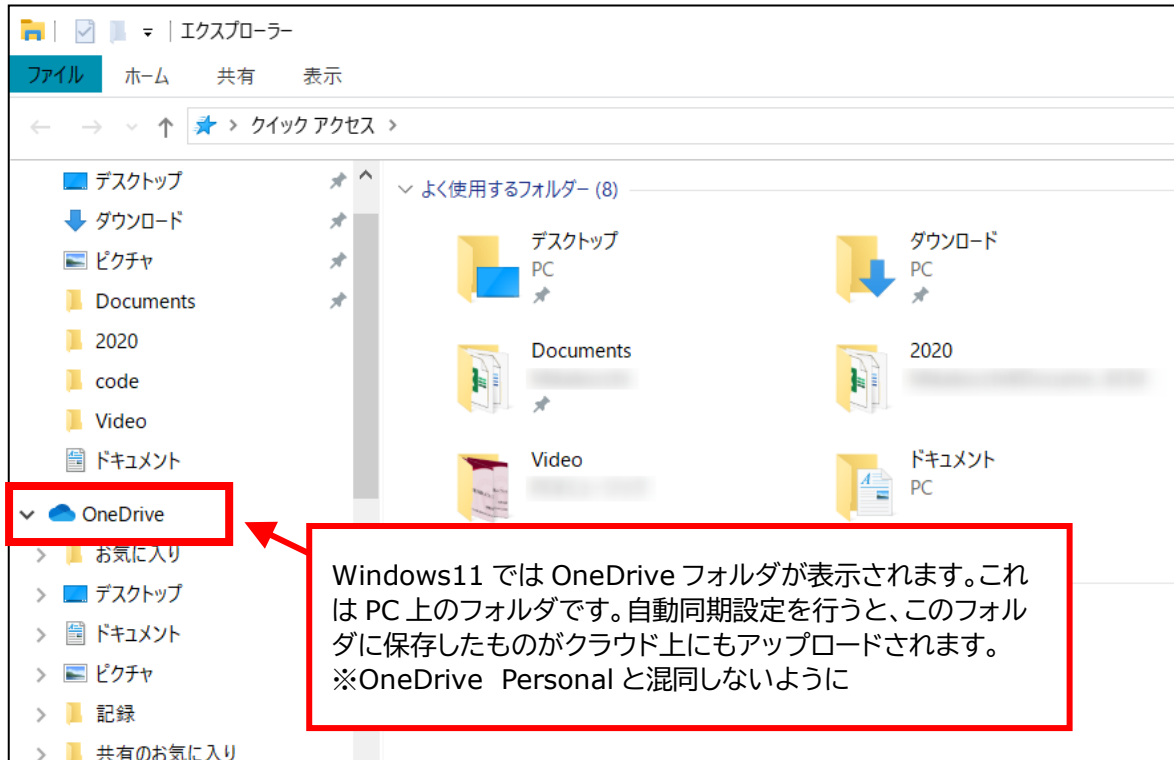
エクスプローラー

ファイル ホーム 共有 表示

クイック アクセス

デスクトップ
ダウンロード
ピクチャ
Documents
2020
code
Video
ドキュメント
OneDrive
お気に入り
デスクトップ
ドキュメント
ピクチャ
記録
共有のお気に入り

よく使用するフォルダー (8)

デスクトップ
PC

ダウンロード
PC

Documents
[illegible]

2020
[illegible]

Video
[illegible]

ドキュメント
PC

Windows11 では OneDrive フォルダが表示されます。これは PC 上のフォルダです。自動同期設定を行うと、このフォルダに保存したものがクラウド上にもアップロードされます。
※OneDrive Personal と混同しないように